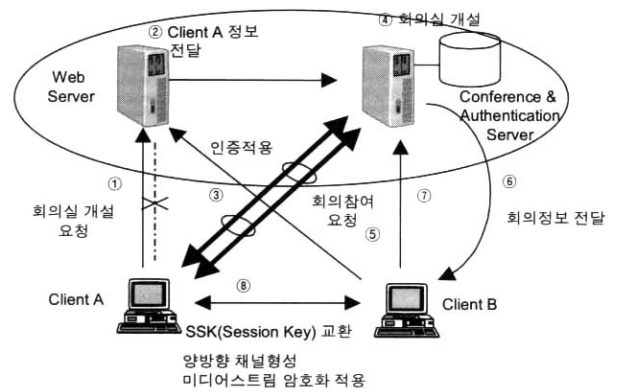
② Client A 정보 전달

④ 회의실 개설

Web Server

Conference & Authentication Server

인증적용

①

회의실 개설 요청

③

회의참여 요청

⑤

⑦

⑥

회의정보 전달

Client A

⑧

Client B

SSK(Session Key) 교환

양방향 채널형성
미디어스트림 암호화 적용